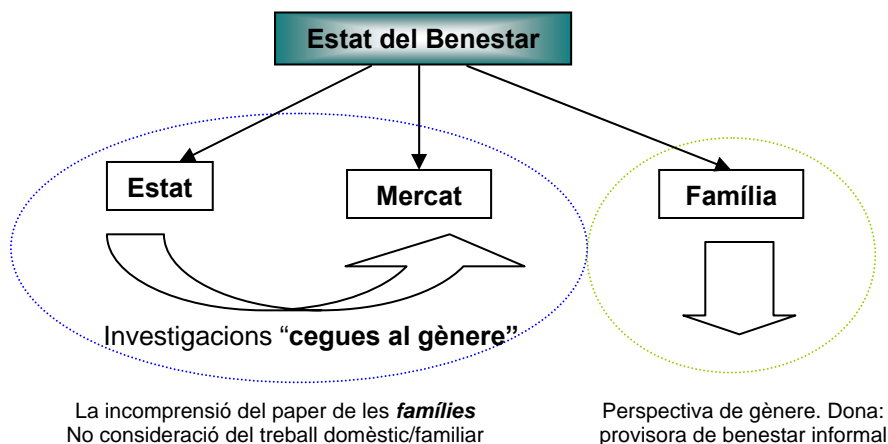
Estat del Benestar

Estat

Mercat

Família

Investigacions “cegues al gènere”

La incomprensió del paper de les famílies
No consideració del treball domèstic/familiar

Perspectiva de gènere. Dona: provisora de benestar informal